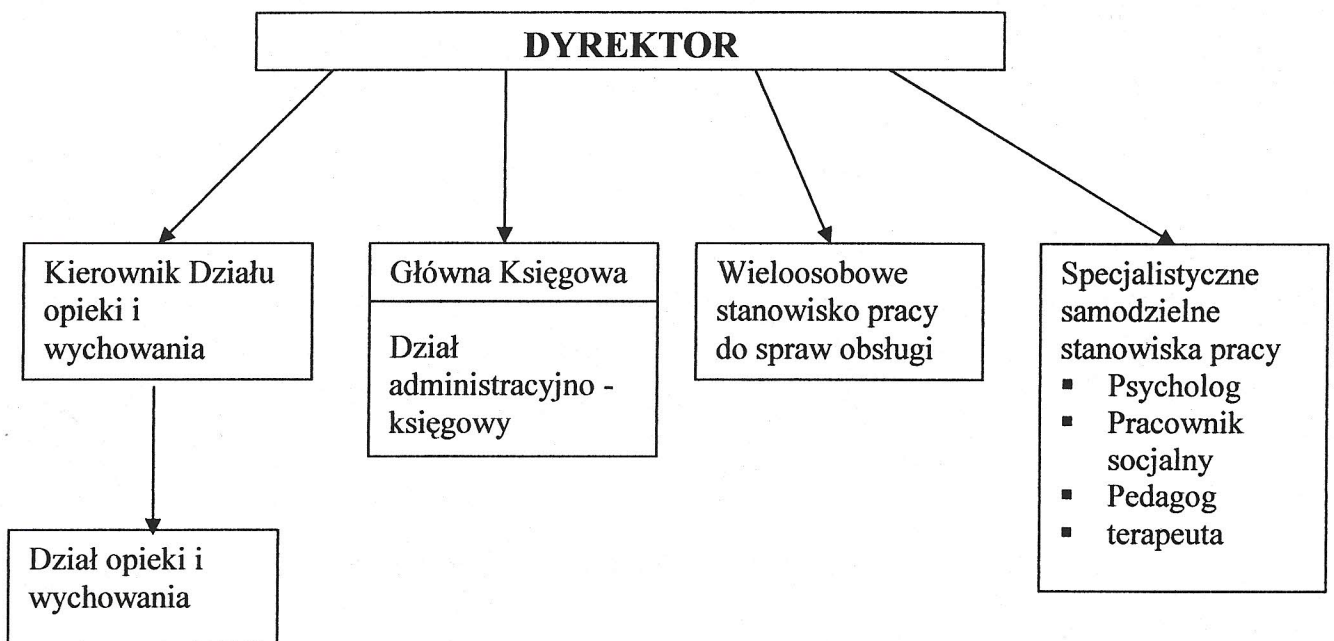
DYREKTOR

Kierownik Działu opieki i wychowania

Dział opieki i wychowania

Główna Księgowa

Dział administracyjno - księgowy

Wieloosobowe stanowisko pracy do spraw obsługi

Specjalistyczne samodzielne stanowiska pracy
- Psycholog
- Pracownik socjalny
- Pedagog
- terapeuta